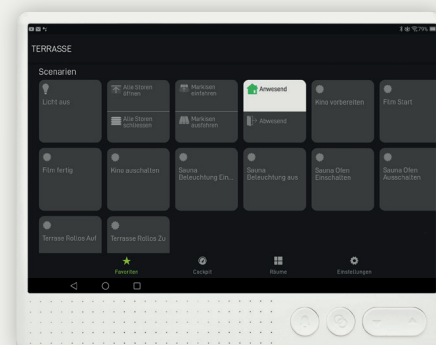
TERRASSE

Scenarien

Licht aus

Alle Storen öffnen

Alle Storen schliessen

Markisen einfahren

Markisen ausfahren

Anwesend

Abwesend

Kino vorbereiten

Film Start

Film fertig

Kino ausschalten

Sauna Beleuchtung Ein...

Sauna Beleuchtung aus

Sauna Ofen Einschalten

Sauna Ofen Ausschalten

Terrasse Rollos Auf

Terrasse Rollos Zu

Favoriten

Cockpit

Räume

Einstellungen